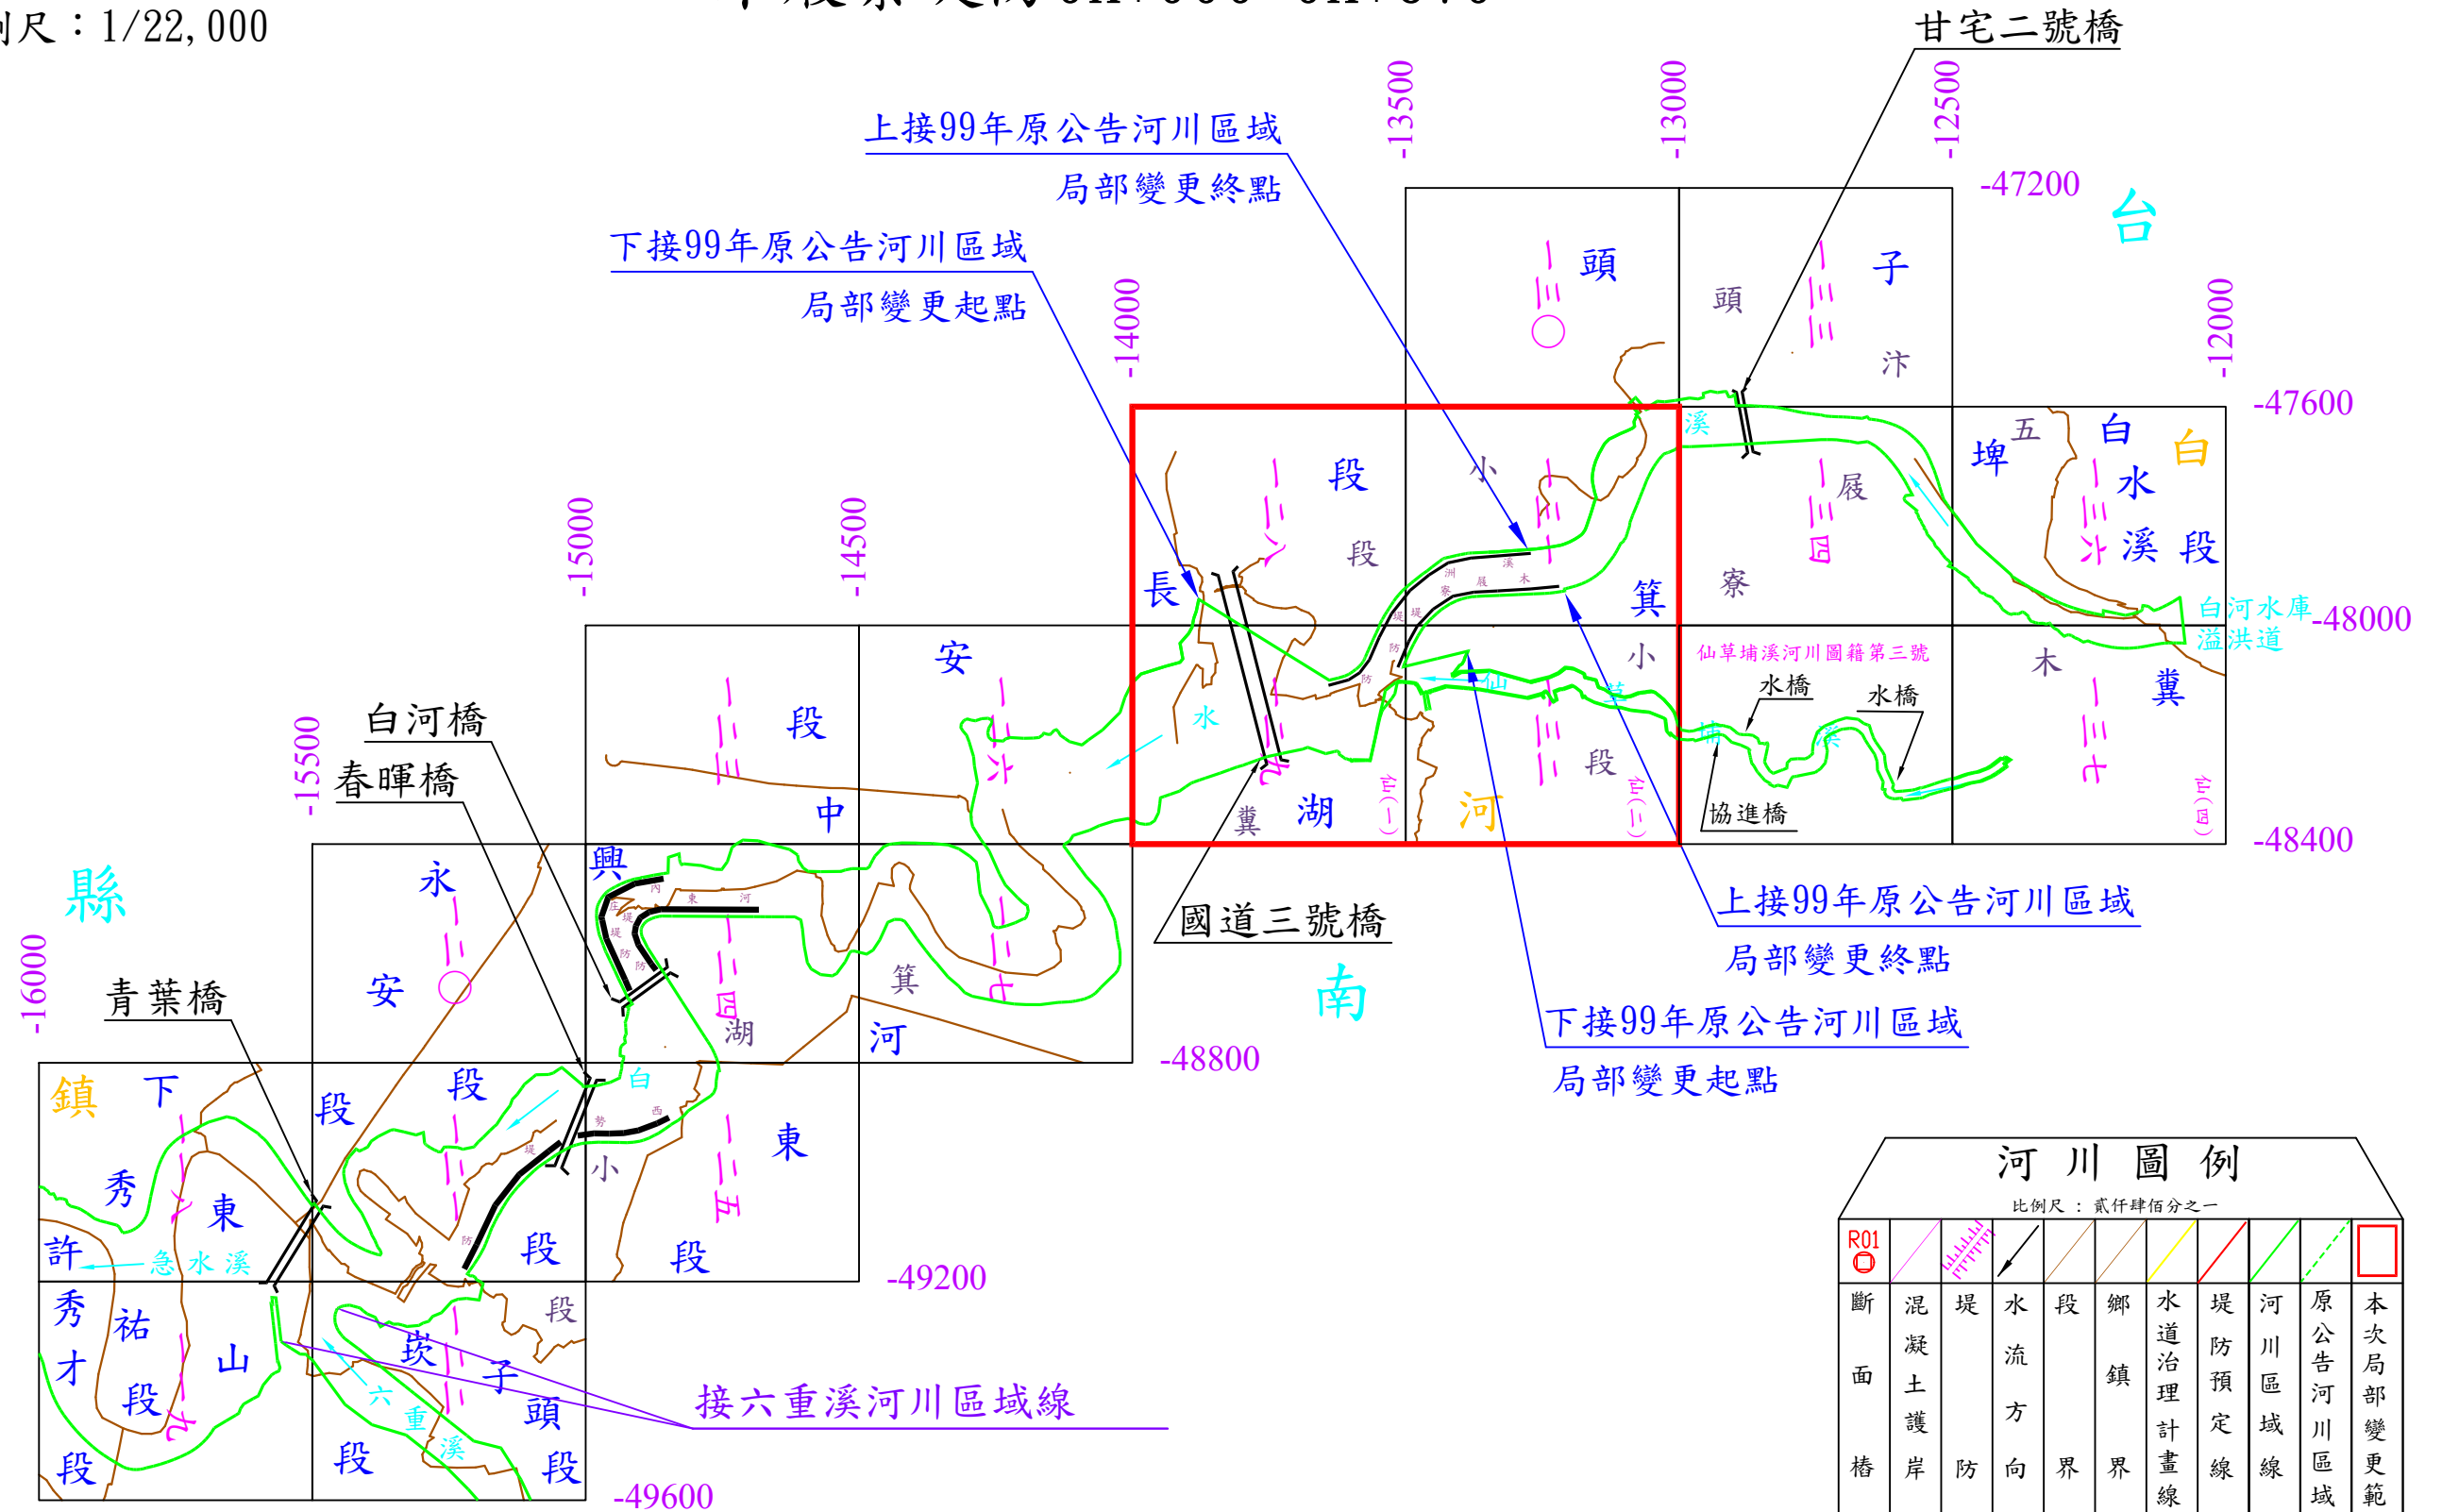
例尺：1/22,000

甘宅二號橋

上接99年原公告河川區域
局部變更終點

下接99年原公告河川區域
局部變更起點

-13500 -13000 -12500 -14000 -12000 -15000 -14500 -15500 -16000

-47200 -47600 -48000 -48400 -48800 -49200 -49600

台
白
縣
南

頭 子 頭 汴 段 小 段 長 箕 展 寮 埤 五 白 水 溪 段 安 段 中 木 冀 小 段 湖 河 冀

白河水庫溢洪道

仙草埔溪河川圖籍第三號

水橋 水橋 協進橋

白河橋
春暉橋

國道三號橋

上接99年原公告河川區域
局部變更終點

下接99年原公告河川區域
局部變更起點

青葉橋

永 安 興 湖 箕 河 東 段 段 小 段 白 段

鎮 下 秀 東 許 急水溪 秀 祐 才 段 山 段 崁 子 頭 段 段 段 六重溪

接六重溪河川區域線

河川圖例
比例尺：貳仟肆佰分之一

R01

| 斷面樁 | 混凝土護岸 | 堤防 | 水流方向 | 段界 | 鄉鎮界 | 水道治理計畫線 | 堤防預定線 | 河川區域線 | 原公告河川區域 | 本次局部變更範 |